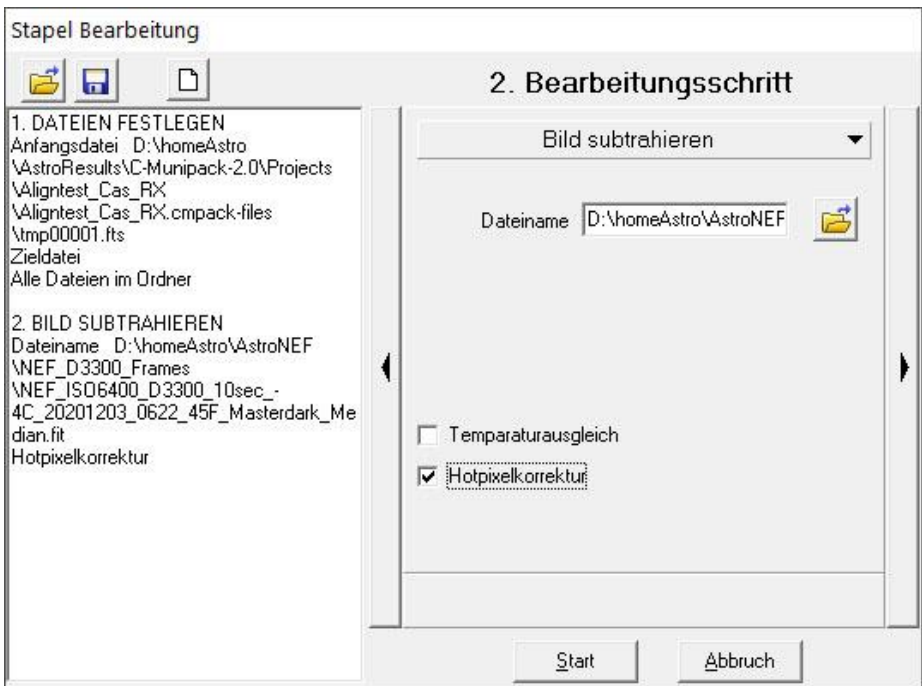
Stapel Bearbeitung

1. DATEIEN FESTLEGEN
Anfangsdatei D:\homeAstro \AstroResults\C-Munipack-2.0\Projects \Aligntest_Cas_RX \Aligntest_Cas_RX.cmpack-files \tmp00001.fts
Zieldatei
Alle Dateien im Ordner

2. BILD SUBTRAHIEREN
Dateiname D:\homeAstro\AstroNEF \NEF_D3300_Frames \NEF_ISO6400_D3300_10sec_-4C_20201203_0622_45F_Masterdark_Median.fit
Hotpixelkorrektur

2. Bearbeitungsschritt

Bild subtrahieren

Dateiname D:\homeAstro\AstroNEF

Temparaturausgleich

Hotpixelkorrektur

Start

Abbruch